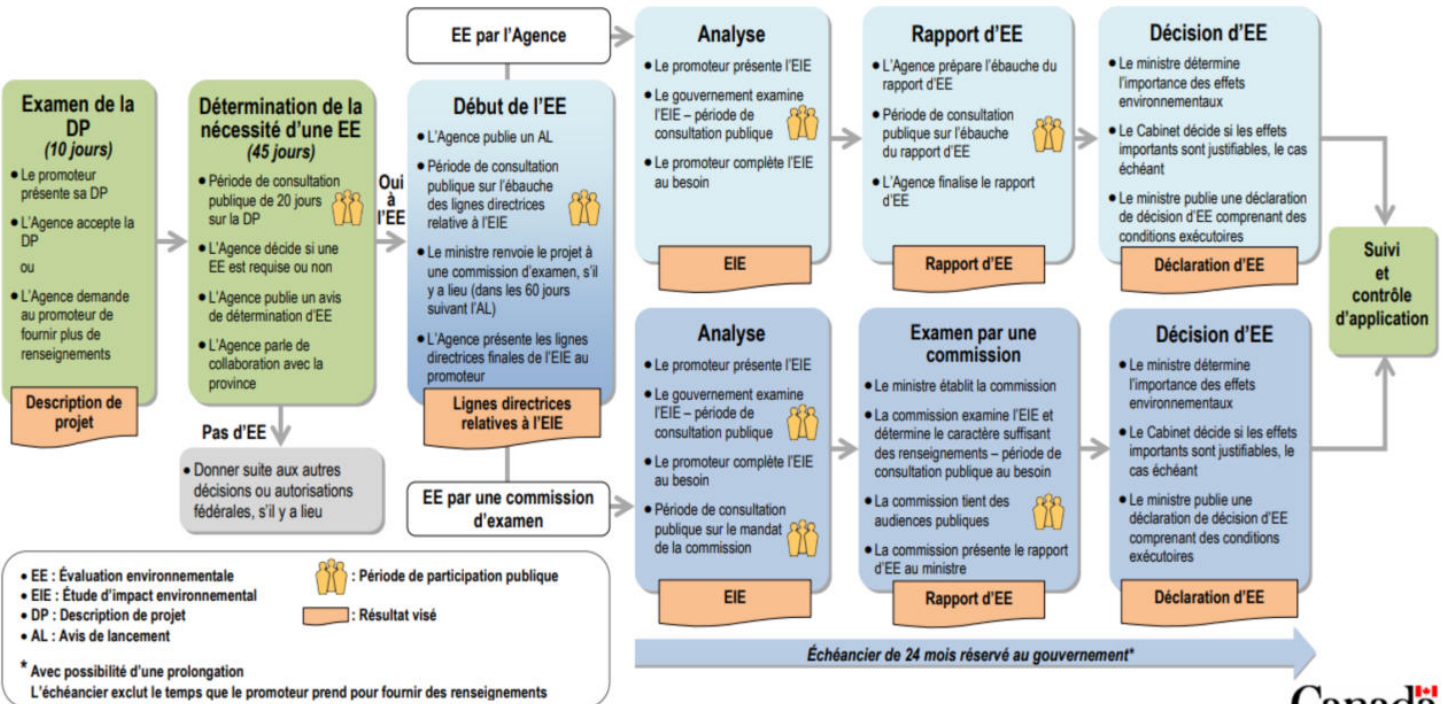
Examen de la DP
(10 jours)

• Le promoteur présente sa DP
• L'Agence accepte la DP
ou
• L'Agence demande au promoteur de fournir plus de renseignements

Description de projet

Détermination de la nécessité d'une EE
(45 jours)

• Période de consultation publique de 20 jours sur la DP
• L'Agence décide si une EE est requise ou non
• L'Agence publie un avis de détermination d'EE
• L'Agence parle de collaboration avec la province

Pas d'EE

• Donner suite aux autres décisions ou autorisations fédérales, s'il y a lieu

Oui à l'EE

EE par l'Agence

Début de l'EE

• L'Agence publie un AL
• Période de consultation publique sur l'ébauche des lignes directrices relative à l'EIE
• Le ministre renvoie le projet à une commission d'examen, s'il y a lieu (dans les 60 jours suivant l'AL)
• L'Agence présente les lignes directrices finales de l'EIE au promoteur

Lignes directrices relatives à l'EIE

EE par une commission d'examen

Analyse

• Le promoteur présente l'EIE
• Le gouvernement examine l'EIE – période de consultation publique
• Le promoteur complète l'EIE au besoin

EIE

Rapport d'EE

• L'Agence prépare l'ébauche du rapport d'EE
• Période de consultation publique sur l'ébauche du rapport d'EE
• L'Agence finalise le rapport d'EE

Rapport d'EE

Décision d'EE

• Le ministre détermine l'importance des effets environnementaux
• Le Cabinet décide si les effets importants sont justifiables, le cas échéant
• Le ministre publie une déclaration de décision d'EE comprenant des conditions exécutoires

Déclaration d'EE

Suivi et contrôle d'application

Analyse

• Le promoteur présente l'EIE
• Le gouvernement examine l'EIE – période de consultation publique
• Le promoteur complète l'EIE au besoin
• Période de consultation publique sur le mandat de la commission

EIE

Examen par une commission

• Le ministre établit la commission
• La commission examine l'EIE et détermine le caractère suffisant des renseignements – période de consultation publique au besoin
• La commission tient des audiences publiques
• La commission présente le rapport d'EE au ministre

Rapport d'EE

Décision d'EE

• Le ministre détermine l'importance des effets environnementaux
• Le Cabinet décide si les effets importants sont justifiables, le cas échéant
• Le ministre publie une déclaration de décision d'EE comprenant des conditions exécutoires

Déclaration d'EE

• EE : Évaluation environnementale
• EIE : Étude d'impact environnemental
• DP : Description de projet
• AL : Avis de lancement

: Période de participation publique
: Résultat visé

* Avec possibilité d'une prolongation
L'échéancier exclut le temps que le promoteur prend pour fournir des renseignements

Échéancier de 24 mois réservé au gouvernement*

Canada